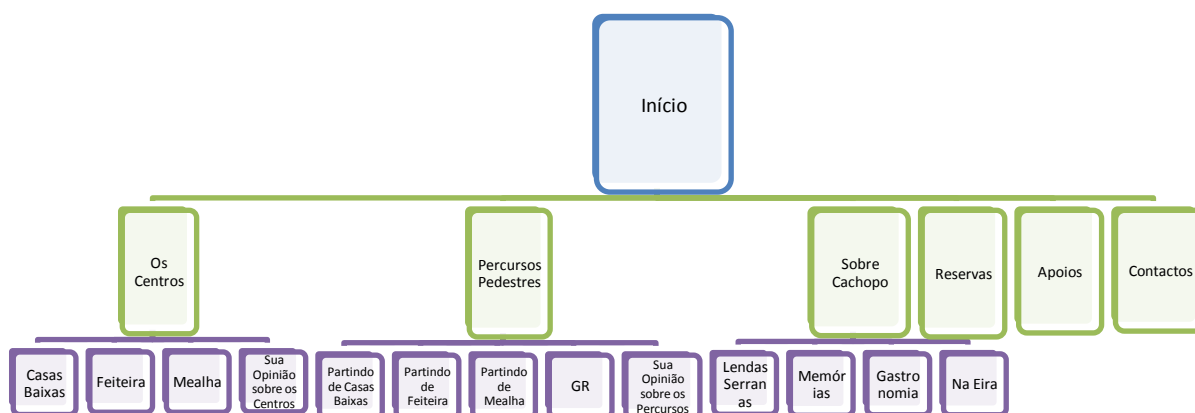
Início

Os Centros

Casas Baixas

Feiteira

Mealha

Sua Opinião sobre os Centros

Percursos Pedestres

Partindo de Casas Baixas

Partindo de Feiteira

Partindo de Mealha

GR

Sua Opinião sobre os Percursos

Sobre Cachopo

Lendas Serranas

Memórias

Gastronomia

Na Eira

Reservas

Apoios

Contactos